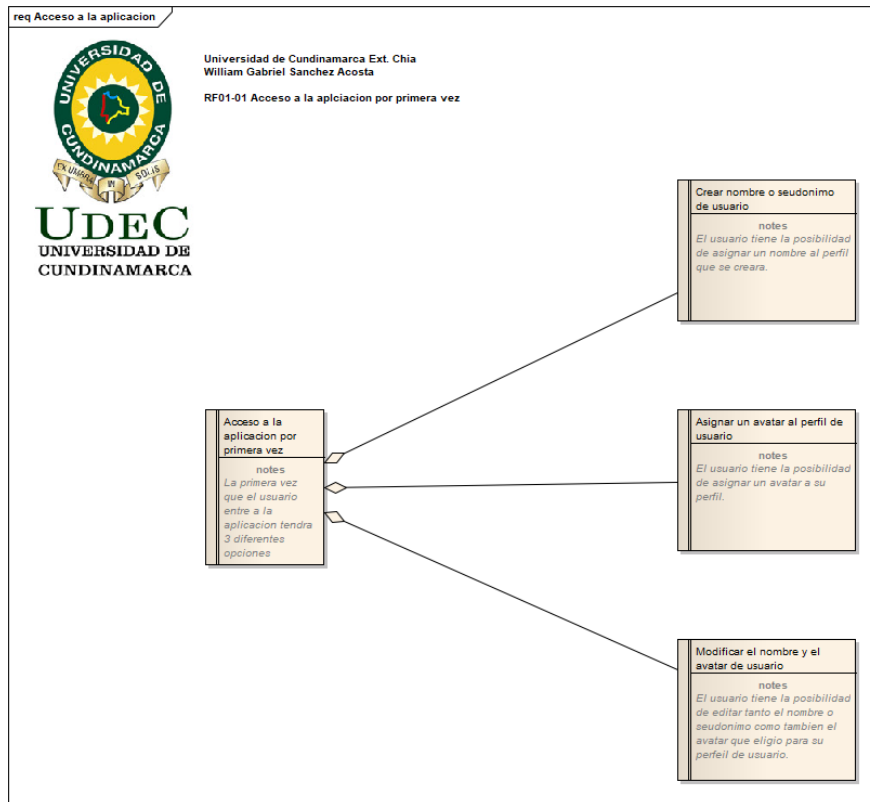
req Acceso a la aplicacion

UNIVERSIDAD DE CUNDINAMARCA

EX UMBRA IN SOLEM

UDEC
UNIVERSIDAD DE CUNDINAMARCA

Universidad de Cundinamarca Ext. Chia
William Gabriel Sanchez Acosta

RF01-01 Acceso a la aplciacion por primera vez

Crear nombre o seudonimo de usuario
notes
El usuario tiene la posibilidad de asignar un nombre al perfil que se creara.

Acceso a la aplicacion por primera vez
notes
La primera vez que el usuario entre a la aplicacion tendra 3 diferentes opciones

Asignar un avatar al perfil de usuario
notes
El usuario tiene la posibilidad de asignar un avatar a su perfil.

Modificar el nombre y el avatar de usuario
notes
El usuario tiene la posibilidad de editar tanto el nombre o seudonimo como tambien el avatar que eligio para su perfeil de usuario.